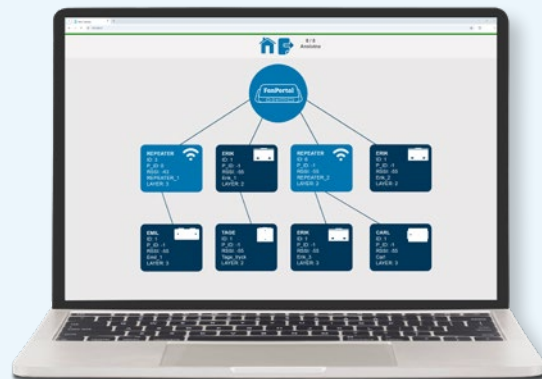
0 / 0
Anomalies

FoxPortal

REPEATER
ID: 2
P_ID: 0
RSSI: -42
REPEATER_1
LAYER: 2

ERIK
ID: 1
P_ID: -1
RSSI: -55
Erik_1
LAYER: 2

REPEATER
ID: 3
P_ID: -1
RSSI: -50
REPEATER_2
LAYER: 2

CRIK
ID: 1
P_ID: -1
RSSI: -55
Erik_2
LAYER: 2

EMIL
ID: 1
P_ID: -1
RSSI: -50
Emil_1
LAYER: 3

TAGE
ID: 1
P_ID: -1
RSSI: -55
Tage_Kyck
LAYER: 3

ERIK
ID: 1
P_ID: -1
RSSI: -55
Erik_3
LAYER: 3

CARL
ID: 1
P_ID: -1
RSSI: -55
Carl
LAYER: 3